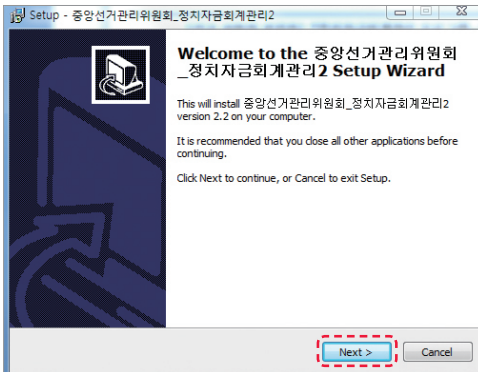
Setup - 중앙선거관리위원회_정치자금회계관리2

Welcome to the 중앙선거관리위원회_정치자금회계관리2 Setup Wizard

This will install 중앙선거관리위원회_정치자금회계관리2 version 2.2 on your computer.

It is recommended that you close all other applications before continuing.

Click Next to continue, or Cancel to exit Setup.

Next >

Cancel